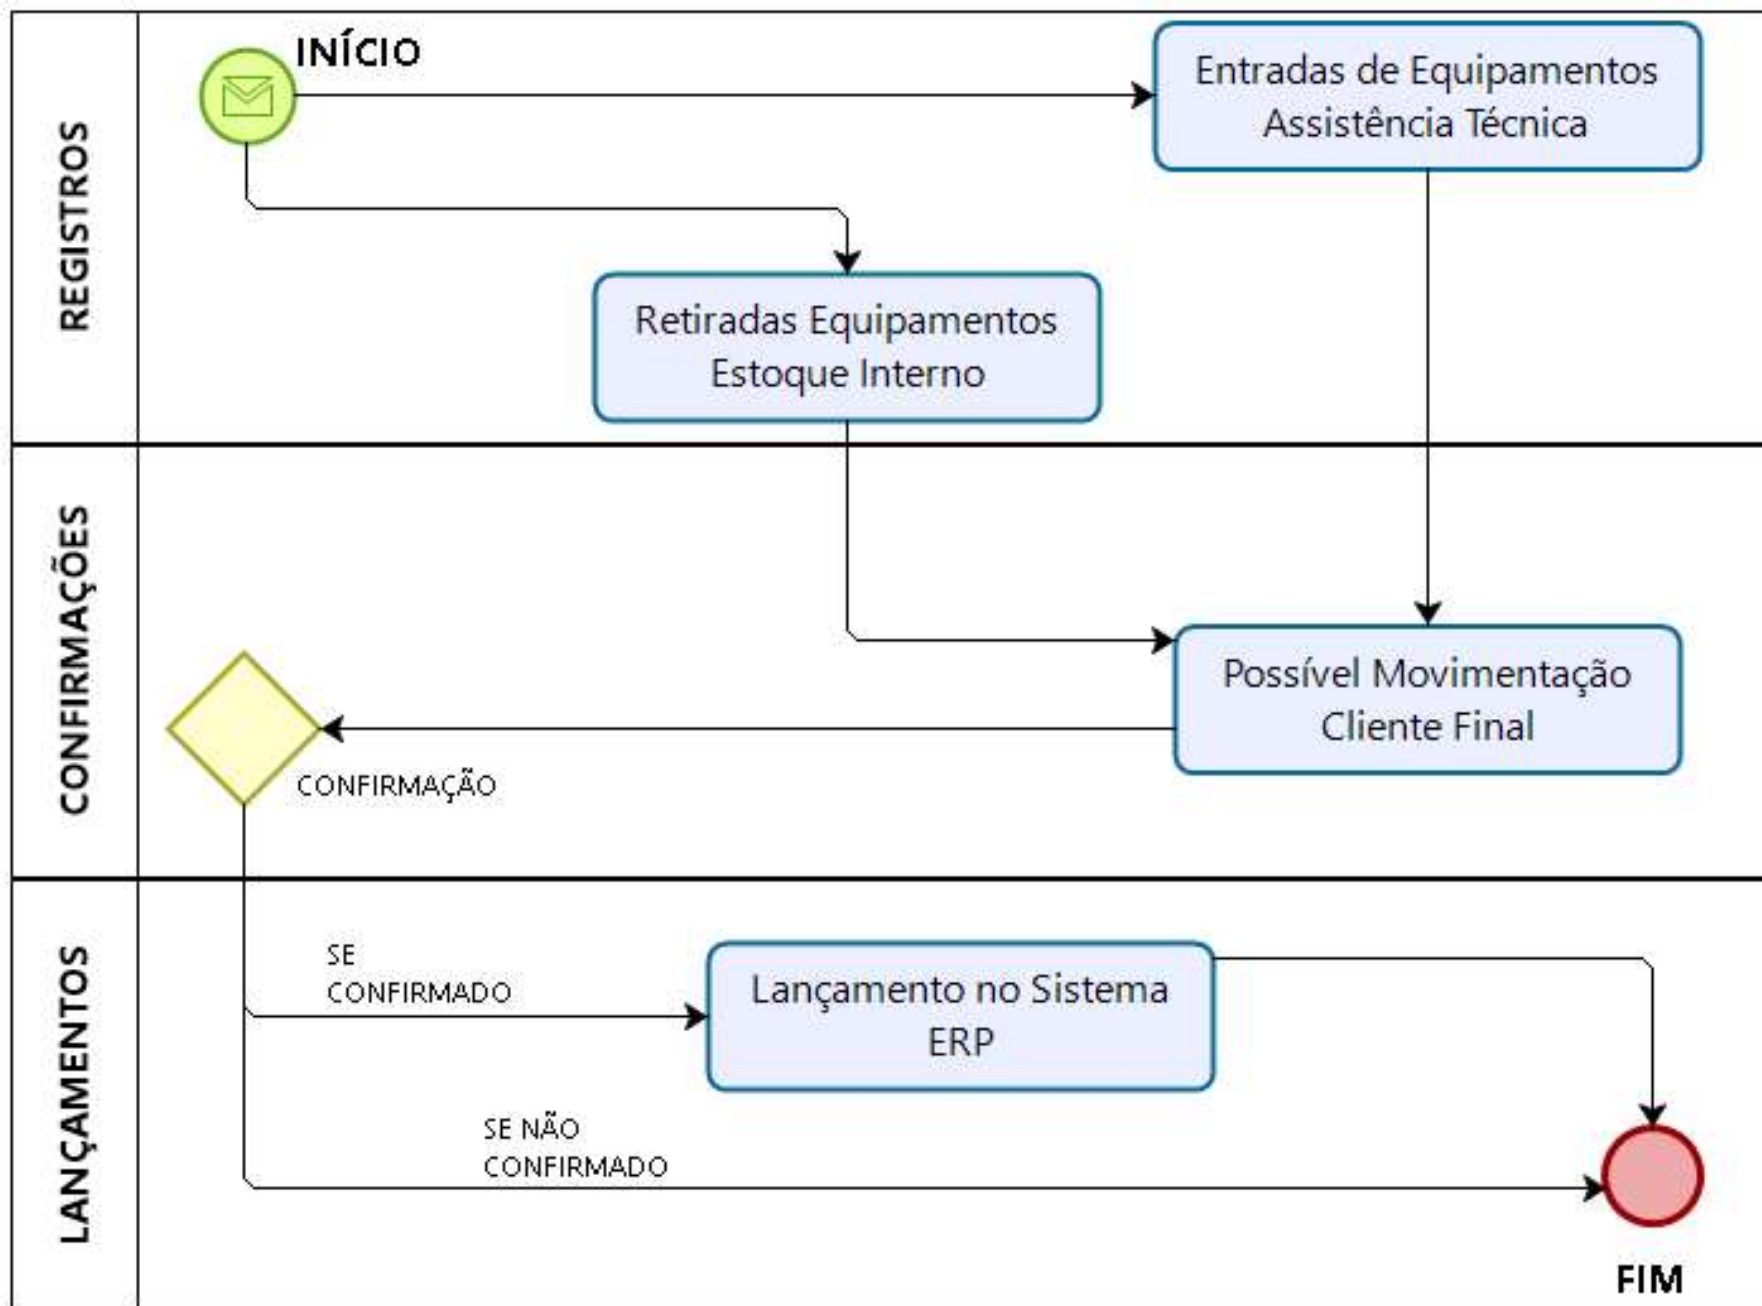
REGISTROS

INÍCIO

Entradas de Equipamentos Assistência Técnica

Retiradas Equipamentos Estoque Interno

CONFIRMAÇÕES

Possível Movimentação Cliente Final

CONFIRMAÇÃO

LANÇAMENTOS

SE CONFIRMADO

Lançamento no Sistema ERP

SE NÃO CONFIRMADO

FIM